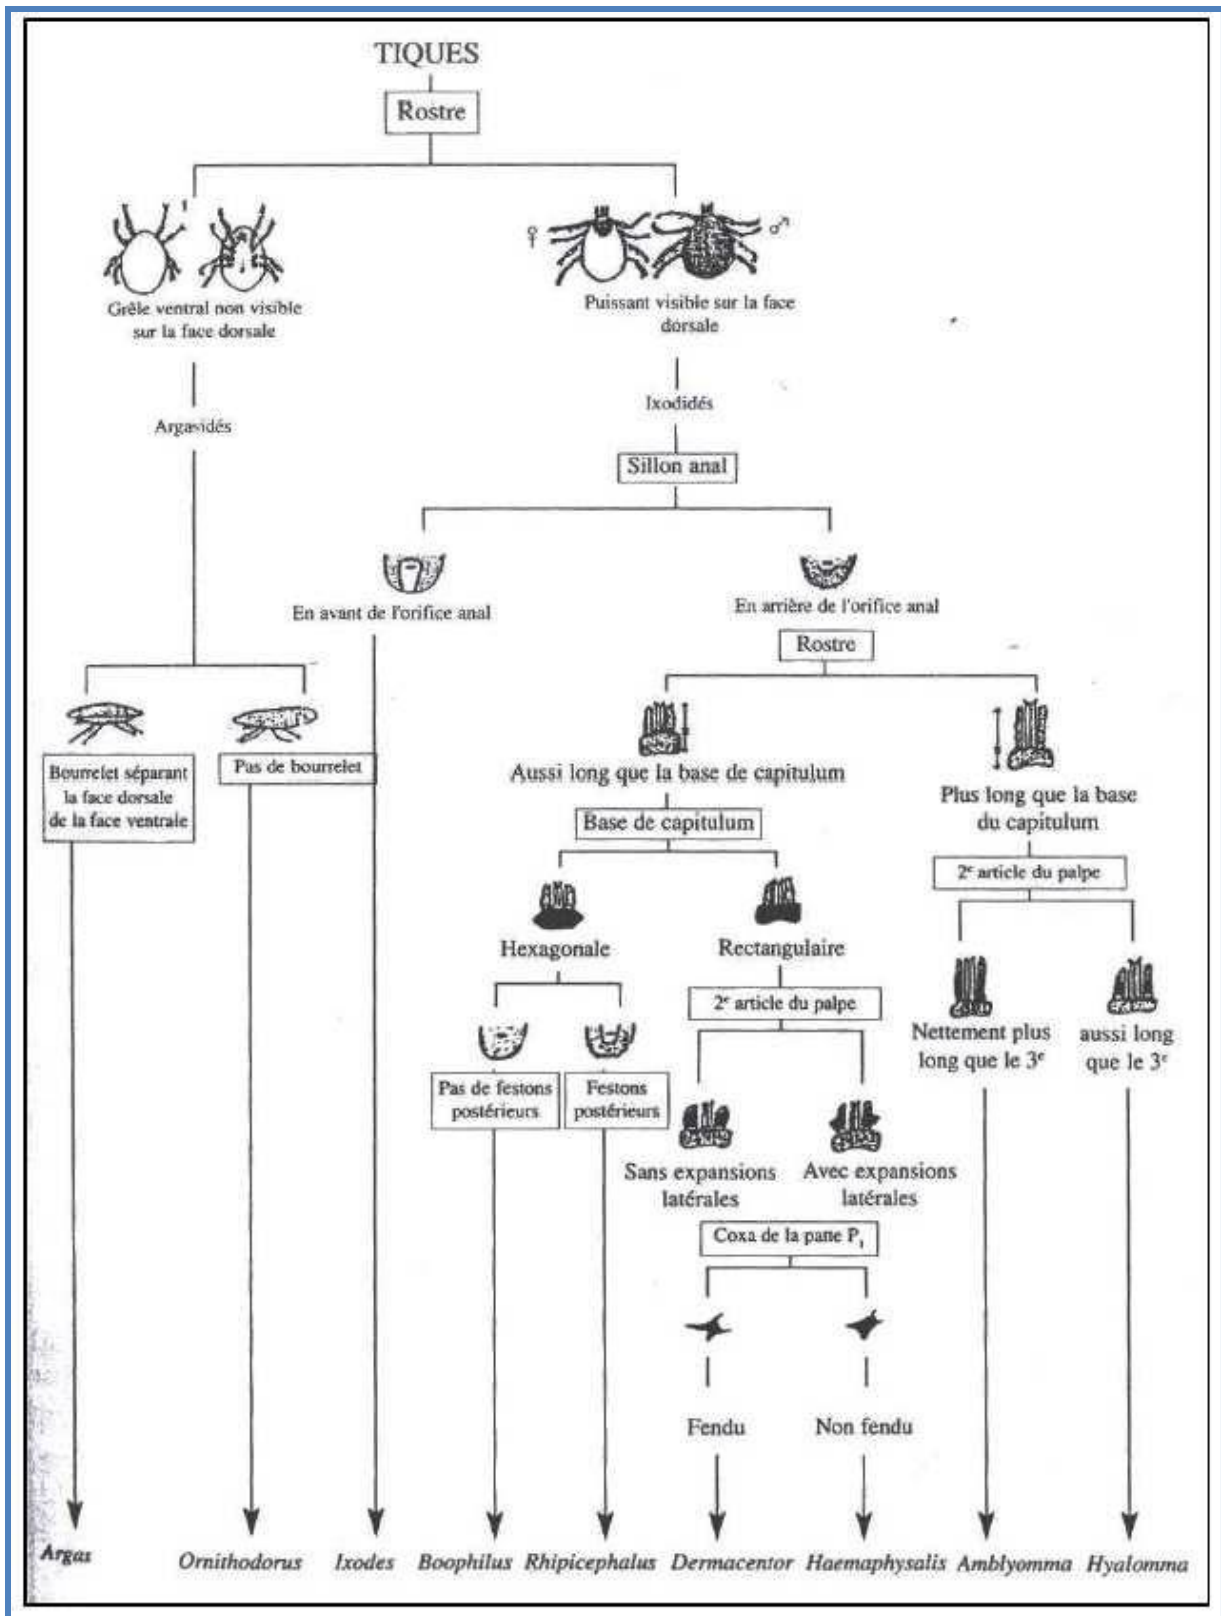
TIQUES

Rostre

Grêle ventral non visible sur la face dorsale

♀ ♂

Puissant visible sur la face dorsale

Argasidés

Ixodidés

Sillon anal

En avant de l'orifice anal

En arrière de l'orifice anal

Rostre

Bourrelet séparant la face dorsale de la face ventrale

Pas de bourrelet

Aussi long que la base de capitulum

Plus long que la base du capitulum

Base de capitulum

2$^e$ article du palpe

Hexagonale

Rectangulaire

2$^e$ article du palpe

Nettement plus long que le 3$^e$

aussi long que le 3$^e$

Pas de festons postérieurs

Festons postérieurs

Sans expansions latérales

Avec expansions latérales

Coxa de la patte P$_1$

Fendu

Non fendu

Argas Ornithodorus Ixodes Boophilus Rhipicephalus Dermacentor Haemaphysalis Amblyomma Hyalomma